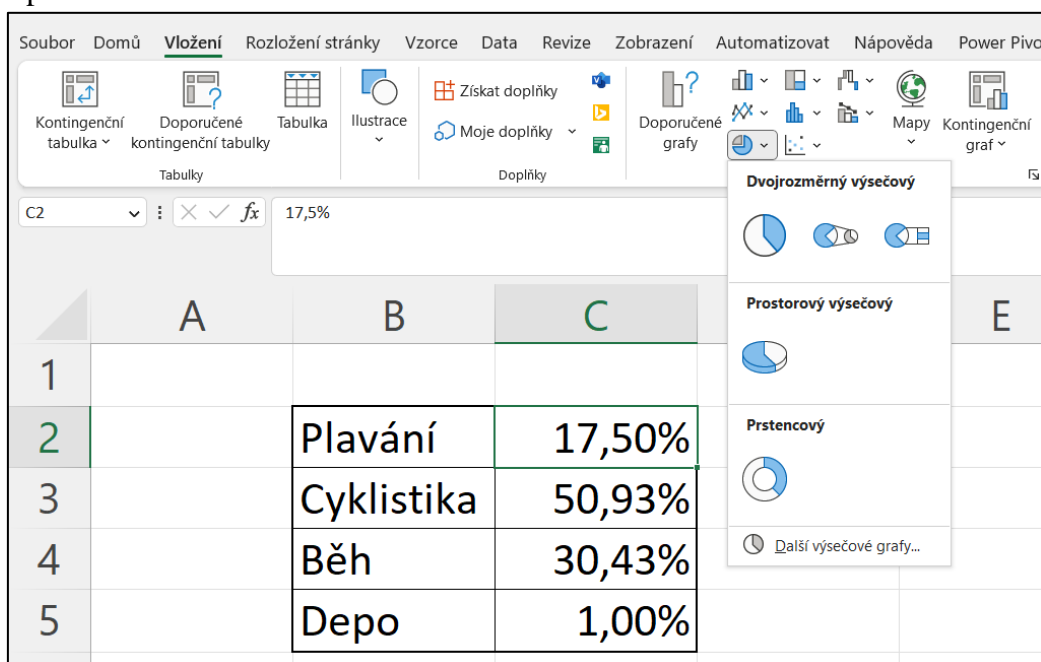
Soubor Domů Vložení Rozložení stránky Vzorce Data Revize Zobrazení Automatizovat Nápověda Power Pivo

Kontingenční tabulka Doporučené kontingenční tabulky Tabulka Ilustrace Získat doplňky Moje doplňky Doporučené grafy Mapy Kontingenční graf

Tabulky Doplňky

C2 17,5%

Dvojrozměrný výsečový

Prostorový výsečový

Prstencový

Další výsečové grafy...

| | A | B | C | E |
|---|---|---|---|---|
| 1 | | | | |
| 2 | | Plavání | 17,50% | |
| 3 | | Cyklistika | 50,93% | |
| 4 | | Běh | 30,43% | |
| 5 | | Depo | 1,00% | |